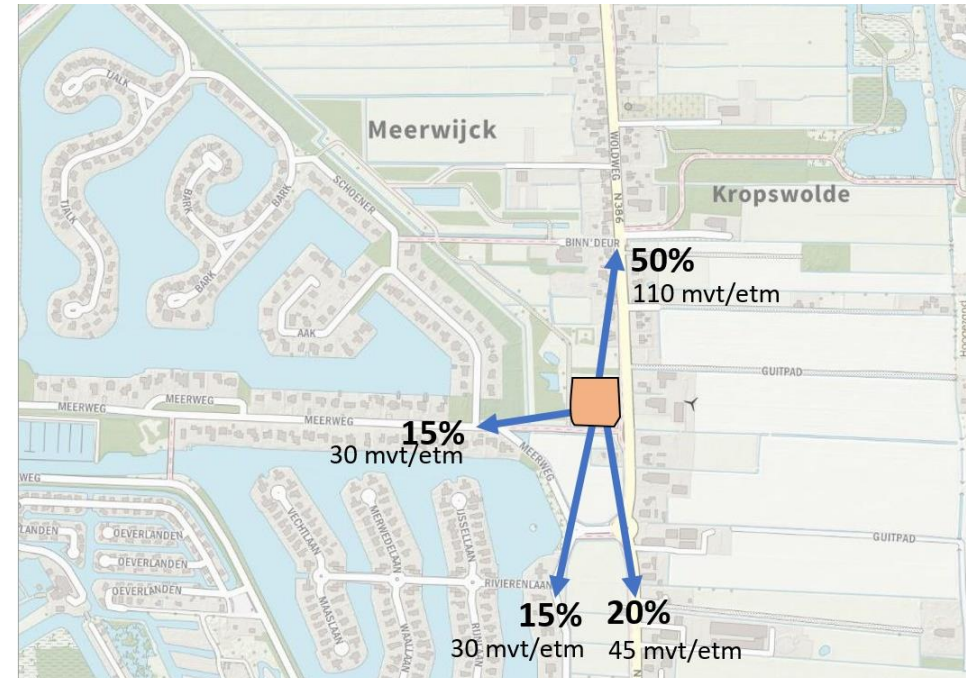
Meerwijck

Kropswolde

TJALK

TJALK

BARK

BARK

SCHOENER

AAK

WOLDWEG N386

BINN'DEUR

50%
110 mvt/etm

GUITPAD

MEERWEG

MEERWEG

MEERWEG

MEERWEG

15%
30 mvt/etm

WEG

LANDEN

OEVERLANDEN

OEVERLANDEN

OEVERLANDEN

VECHTLAAN

MERWEDELAAN

IJSSELLAAN

MAASLAAN

WAALLAAN

RIJNLAAN

RIVIERENLAAN

GUITPAD

15%
30 mvt/etm

20%
45 mvt/etm

Hoogeweg